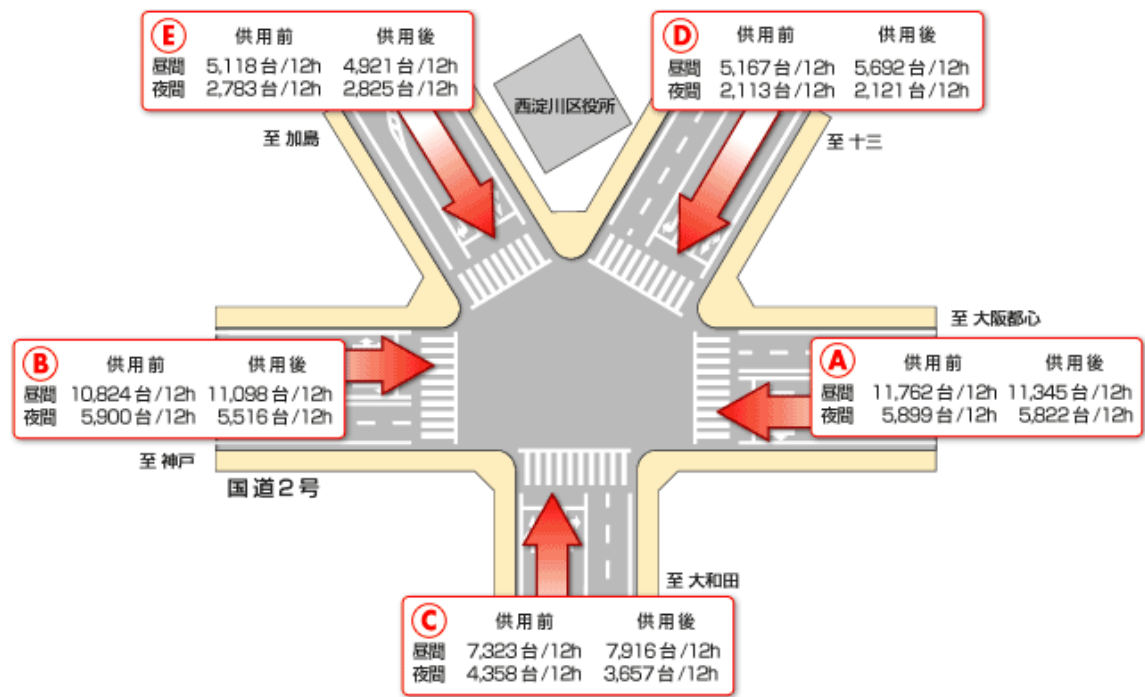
E

| | 供用前 | 供用後 |
|---|---|---|
| 昼間 | 5,118 台 /12h | 4,921 台 /12h |
| 夜間 | 2,783 台 /12h | 2,825 台 /12h |

D

| | 供用前 | 供用後 |
|---|---|---|
| 昼間 | 5,167 台 /12h | 5,692 台 /12h |
| 夜間 | 2,113 台 /12h | 2,121 台 /12h |

西淀川区役所

至 加島

至 十三

至 大阪都心

B

| | 供用前 | 供用後 |
|---|---|---|
| 昼間 | 10,824 台 /12h | 11,098 台 /12h |
| 夜間 | 5,900 台 /12h | 5,516 台 /12h |

A

| | 供用前 | 供用後 |
|---|---|---|
| 昼間 | 11,762 台 /12h | 11,345 台 /12h |
| 夜間 | 5,899 台 /12h | 5,822 台 /12h |

至 神戸

国道２号

至 大和田

C

| | 供用前 | 供用後 |
|---|---|---|
| 昼間 | 7,323 台 /12h | 7,916 台 /12h |
| 夜間 | 4,358 台 /12h | 3,657 台 /12h |